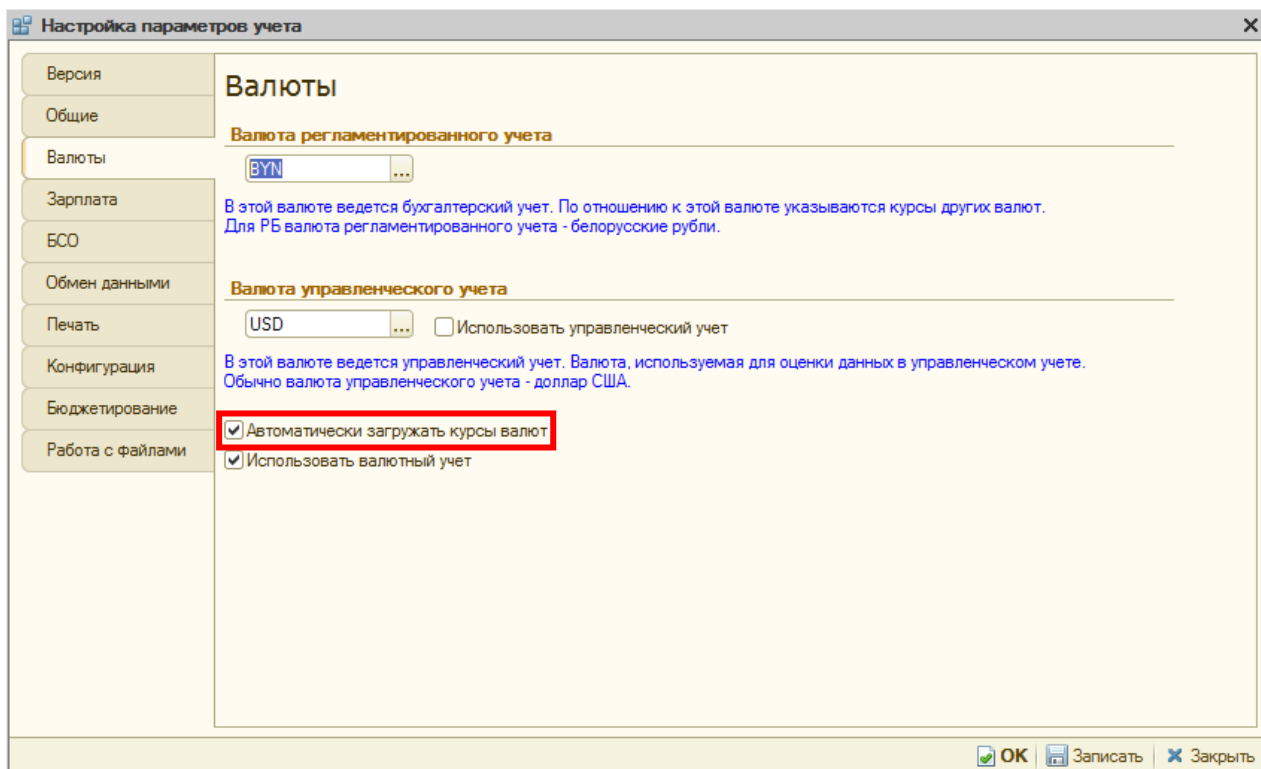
Настройка параметров учета

Версия
Общие
Валюты
Зарплата
БСО
Обмен данными
Печать
Конфигурация
Бюджетирование
Работа с файлами

Валюты

Валюта регламентированного учета

BYN ...

В этой валюте ведется бухгалтерский учет. По отношению к этой валюте указываются курсы других валют.
Для РБ валюта регламентированного учета - белорусские рубли.

Валюта управленческого учета

USD ... Использовать управленческий учет

В этой валюте ведется управленческий учет. Валюта, используемая для оценки данных в управленческом учете.
Обычно валюта управленческого учета - доллар США.

Автоматически загружать курсы валют
Использовать валютный учет

OK Записать Закрыть